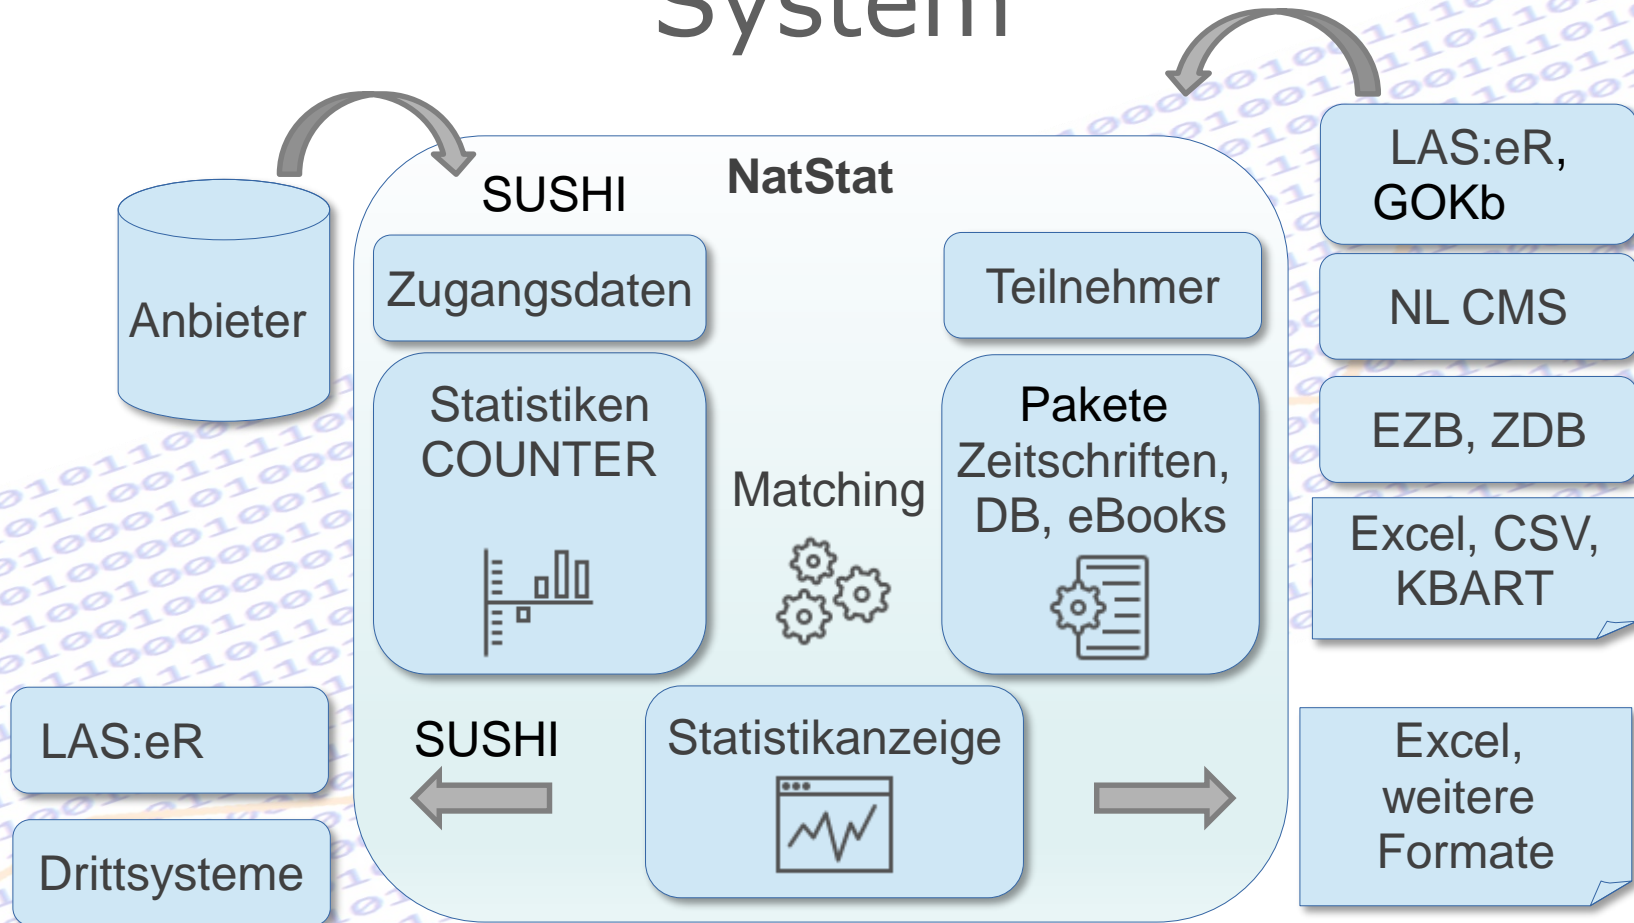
System

Anbieter

SUSHI

NatStat

Zugangsdaten

Teilnehmer

Statistiken COUNTER

Matching

Pakete Zeitschriften, DB, eBooks

LAS:eR, GOKb

NL CMS

EZB, ZDB

Excel, CSV, KBART

LAS:eR

Drittsysteme

SUSHI

Statistikanzeige

Excel, weitere Formate